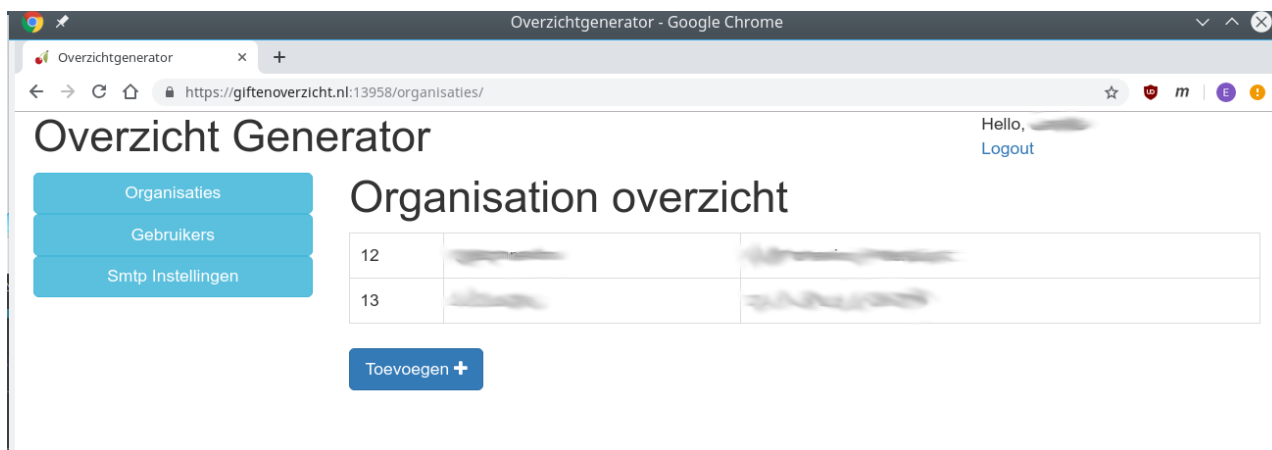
Overzichtgenerator - Google Chrome

Overzichtgenerator ×

+

https://giftenoverzicht.nl:13958/organisaties/

m

E

Overzicht Generator

Hello, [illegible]

Logout

Organisaties

Gebruikers

Smtp Instellingen

Organisation overzicht

| | | |
|---|---|---|
| 12 | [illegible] | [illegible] |
| 13 | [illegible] | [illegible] |

Toevoegen +